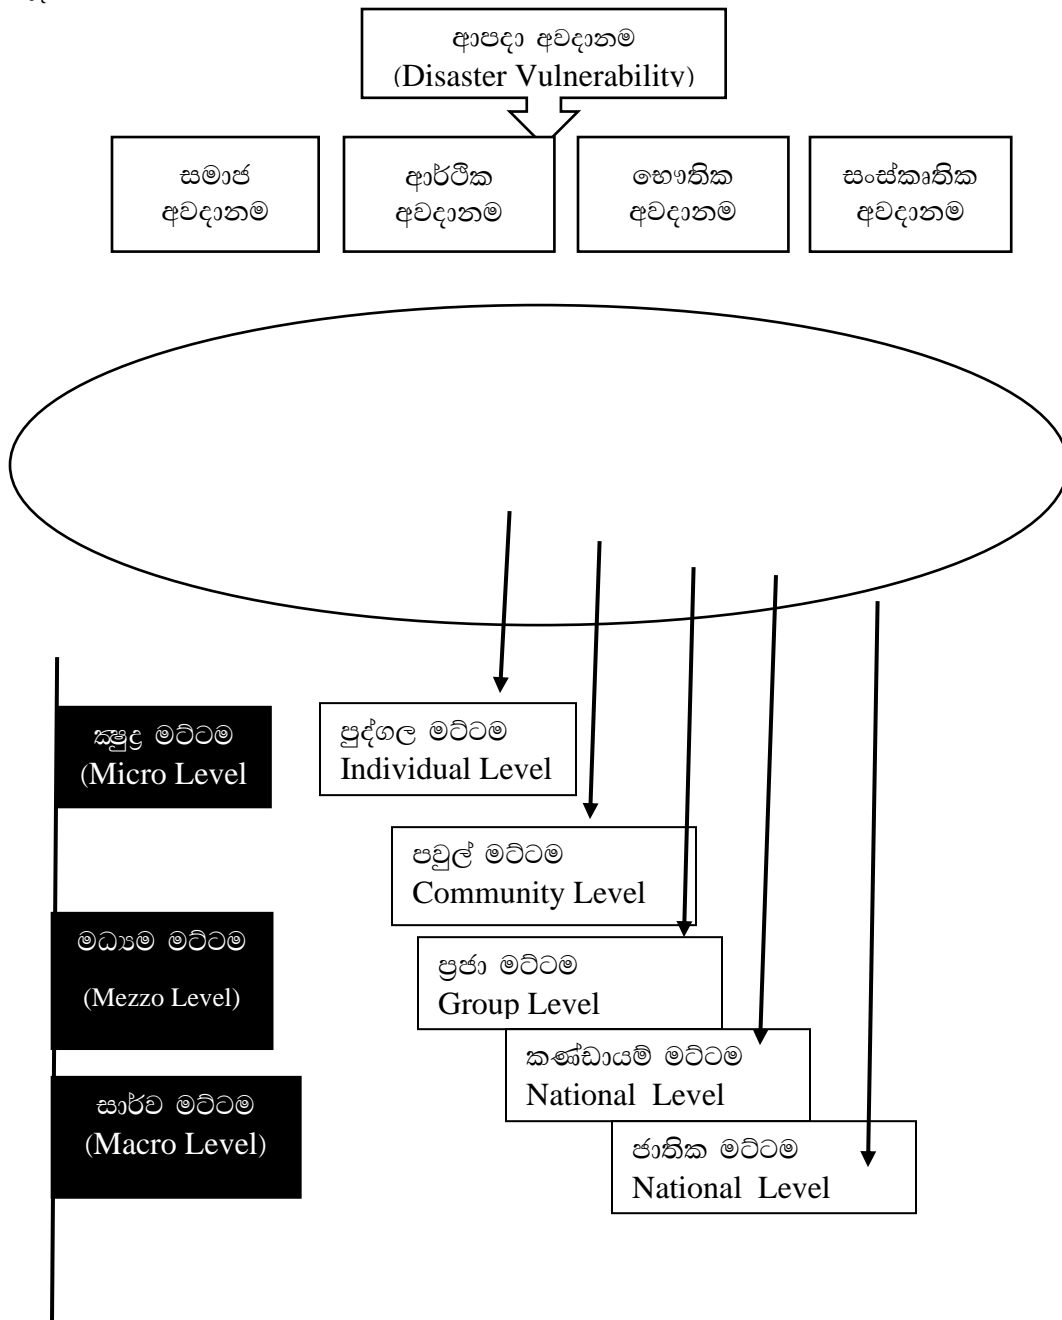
ආපදා අවදානම
(Disaster Vulnerability)

සමාජ අවදානම

ආර්ථික අවදානම

භෞතික අවදානම

සංස්කෘතික අවදානම

ක්‍ෂුද්‍ර මට්ටම
(Micro Level

මධ්‍යම මට්ටම
(Mezzo Level)

සාර්ව මට්ටම
(Macro Level)

පුද්ගල මට්ටම
Individual Level

පවුල් මට්ටම
Community Level

ප්‍රජා මට්ටම
Group Level

කණ්ඩායම් මට්ටම
National Level

ජාතික මට්ටම
National Level